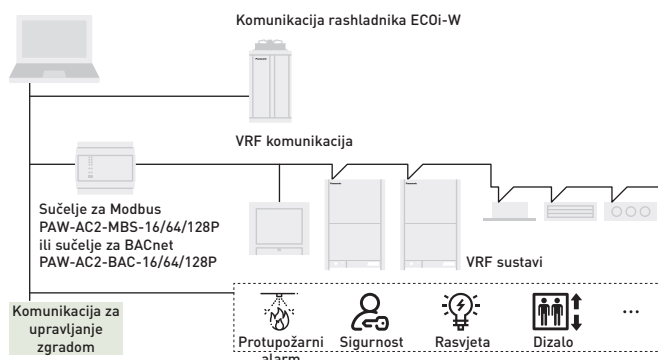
Komunikacija rashladnika ECOi-W

VRF komunikacija

Sučelje za Modbus
PAW-AC2-MBS-16/64/128P
ili sučelje za BACnet
PAW-AC2-BAC-16/64/128P

VRF sustavi

Komunikacija za upravljanje zgradom

Protupožarni alarm

Sigurnost

Rasvjeta

Dizalo

...